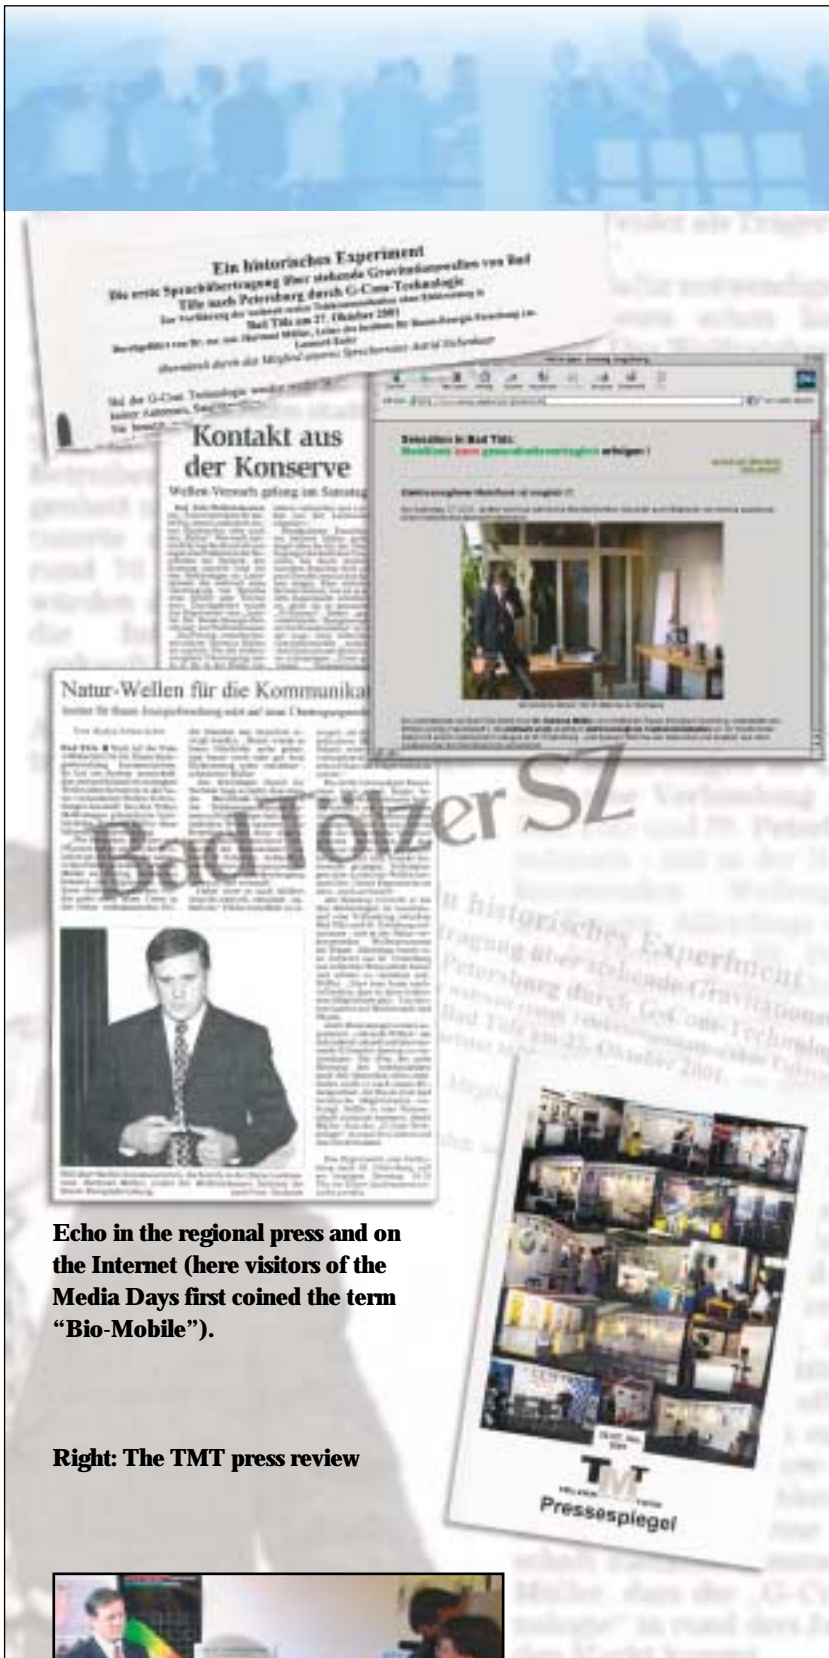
Ein historisches Experiment
Die erste Sprachübertragung über stehende Gravitationswellen von Bad Tölz nach Petersburg durch G-Com-Technologie
Bad Tölz am 27. Oktober 2001

Kontakt aus der Konserve

Natur-Wellen für die Kommunikat

Bad Tölzer SZ

Echo in the regional press and on the Internet (here visitors of the Media Days first coined the term "Bio-Mobile").

Right: The TMT press review

TMT
Pressespiegel